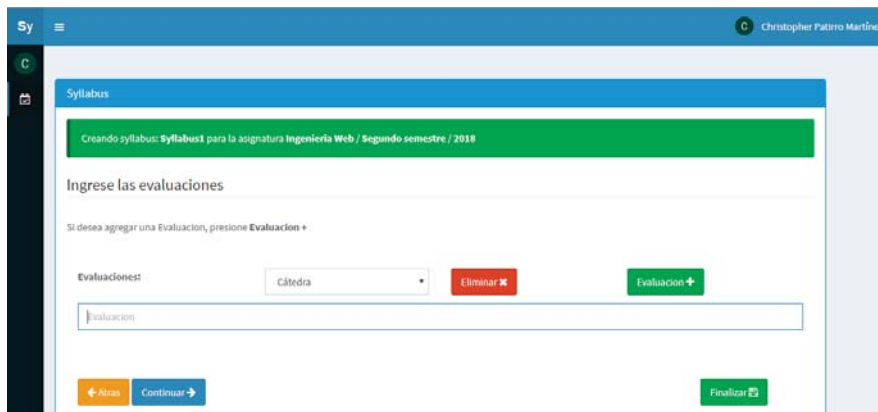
Sy

C Christopher Patirro Martíne

C

Syllabus

Creando syllabus: **Syllabus1** para la asignatura **Ingenieria Web / Segundo semestre / 2018**

Ingrese las evaluaciones

Si desea agregar una Evaluacion, presione **Evaluacion +**

Evaluaciones:

Cátedra

Eliminar ✖

Evaluacion +

Evaluacion

← Atras

Continuar →

Finalizar